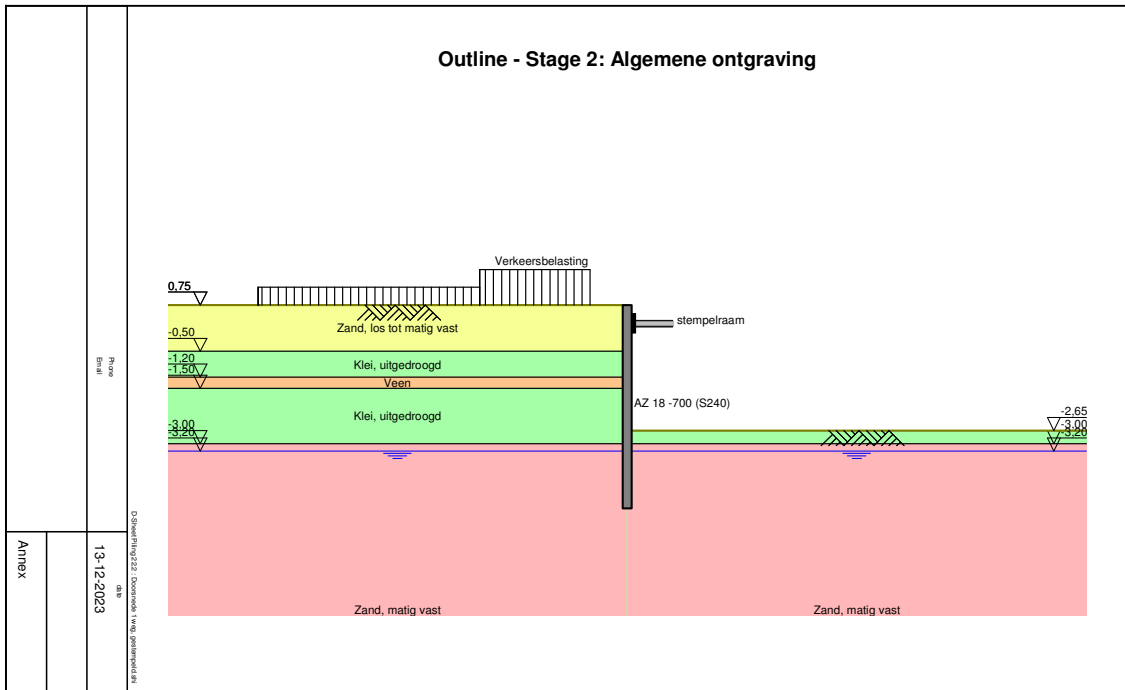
Outline - Stage 2: Algemene ontgraving

Verkeersbelasting

0,75

-0,50

Zand, los tot matig vast

stempelraam

-1,20
-1,50

Klei, uitgedroogd

Veen

Klei, uitgedroogd

AZ 18 -700 (S240)

-3,00
-3,20

-2,65
-3,00
-3,20

Zand, matig vast

Zand, matig vast

Phone
Email

D-SheetPiling22.2 : Doorsnede 1 wig, gestempeld.shi

date
13-12-2023

Annex